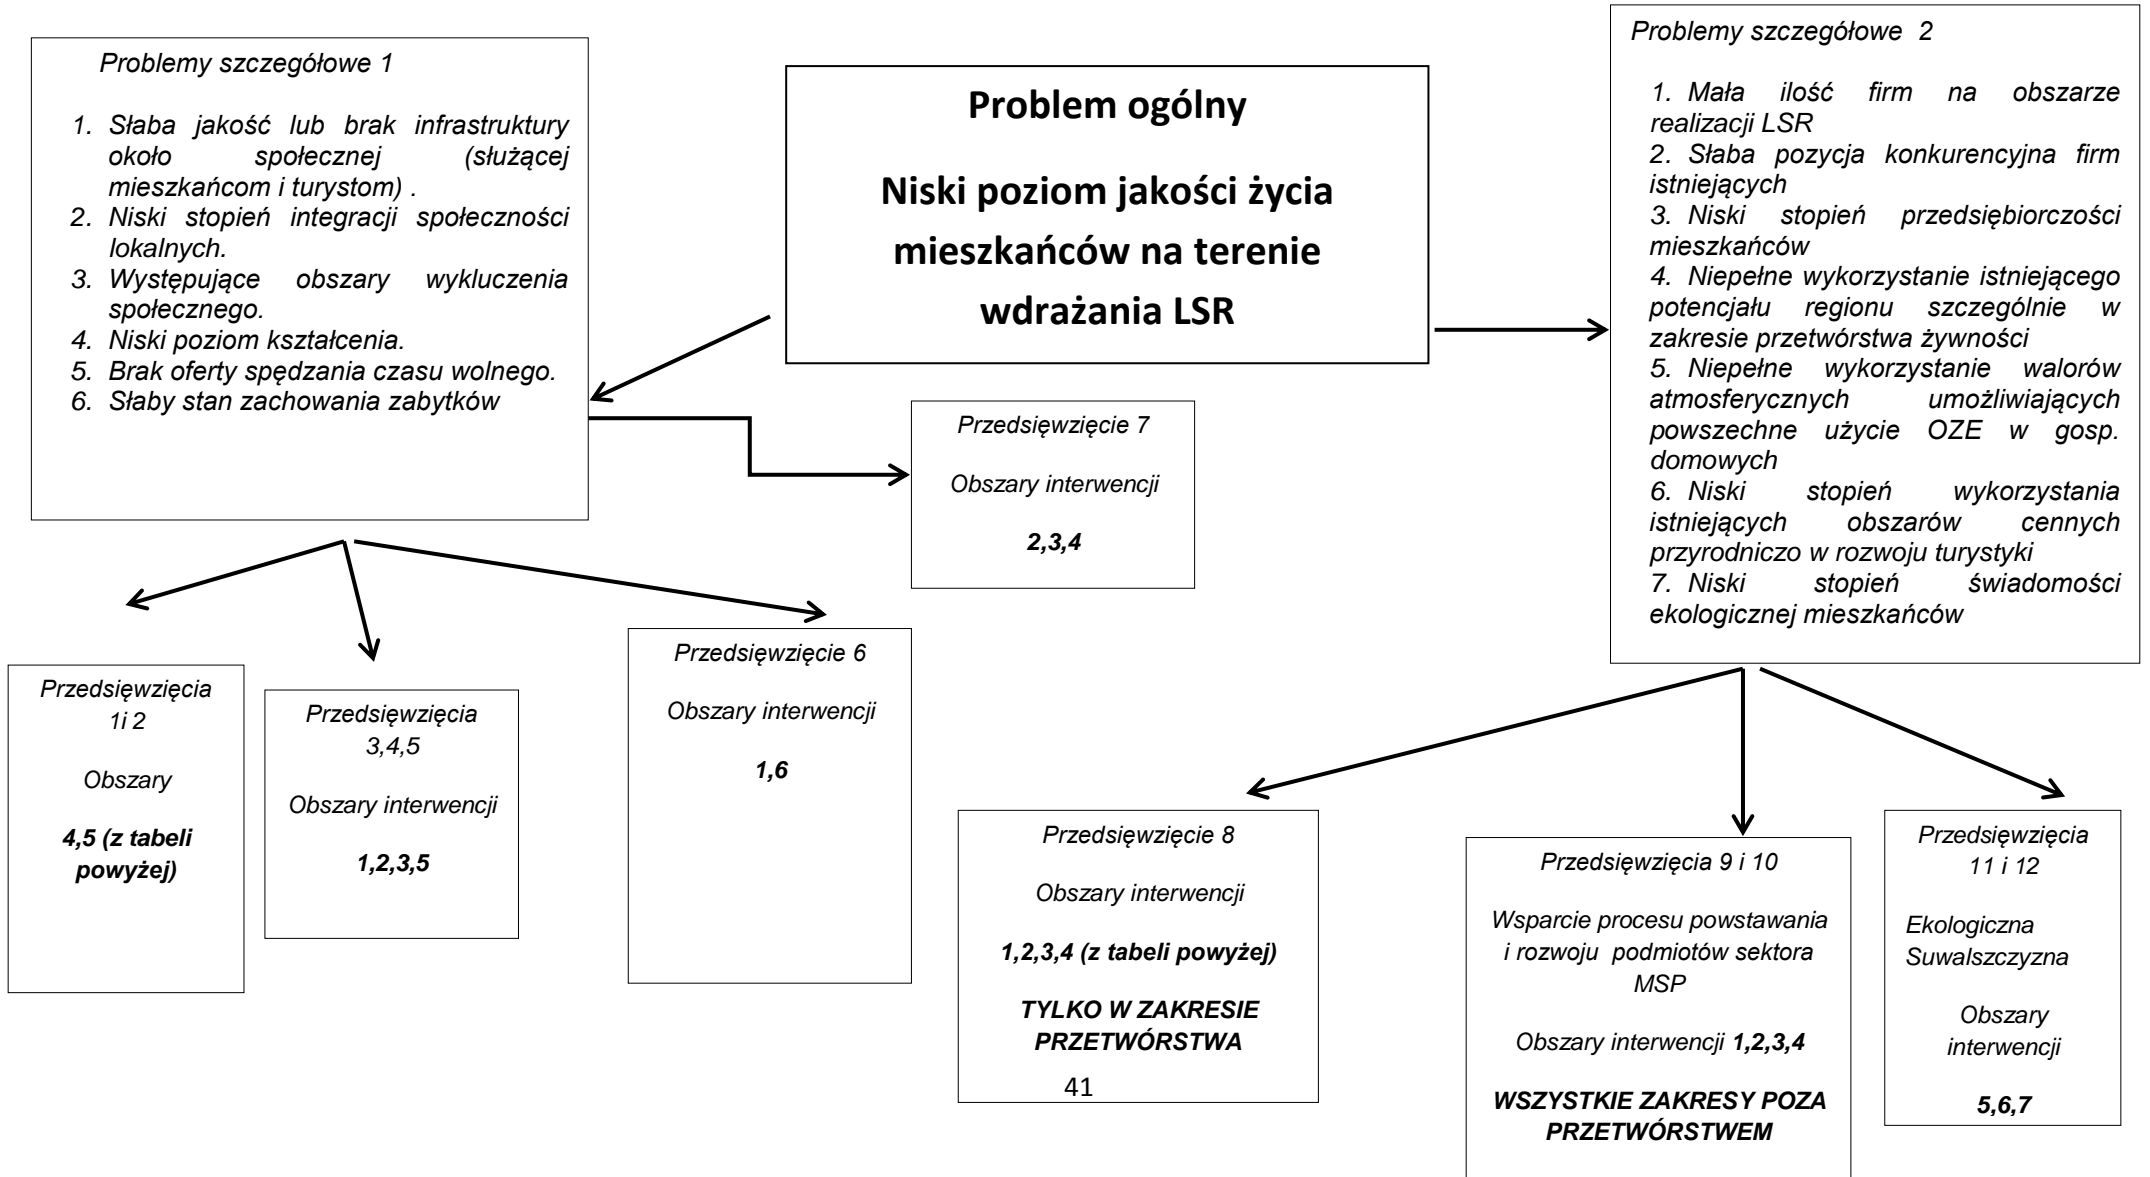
Problemy szczegółowe 1

1. Słaba jakość lub brak infrastruktury około społecznej (służącej mieszkańcom i turystom) .
2. Niski stopień integracji społeczności lokalnych.
3. Występujące obszary wykluczenia społecznego.
4. Niski poziom kształcenia.
5. Brak oferty spędzania czasu wolnego.
6. Słaby stan zachowania zabytków

Problem ogólny

Niski poziom jakości życia mieszkańców na terenie wdrażania LSR

Problemy szczegółowe 2

1. Mała ilość firm na obszarze realizacji LSR
2. Słaba pozycja konkurencyjna firm istniejących
3. Niski stopień przedsiębiorczości mieszkańców
4. Niepełne wykorzystanie istniejącego potencjału regionu szczególnie w zakresie przetwórstwa żywności
5. Niepełne wykorzystanie walorów atmosferycznych umożliwiających powszechne użycie OZE w gosp. domowych
6. Niski stopień wykorzystania istniejących obszarów cennych przyrodniczo w rozwoju turystyki
7. Niski stopień świadomości ekologicznej mieszkańców

Przedsięwzięcie 7

Obszary interwencji

2,3,4

Przedsięwzięcia 1i 2

Obszary

4,5 (z tabeli powyżej)

Przedsięwzięcia 3,4,5

Obszary interwencji

1,2,3,5

Przedsięwzięcie 6

Obszary interwencji

1,6

Przedsięwzięcie 8

Obszary interwencji

1,2,3,4 (z tabeli powyżej)

TYLKO W ZAKRESIE PRZETWÓRSTWA

41

Przedsięwzięcia 9 i 10

Wsparcie procesu powstawania i rozwoju podmiotów sektora MSP

Obszary interwencji 1,2,3,4

WSZYSTKIE ZAKRESY POZA PRZETWÓRSTWEM

Przedsięwzięcia 11 i 12

Ekologiczna Suwalszczyzna

Obszary interwencji

5,6,7